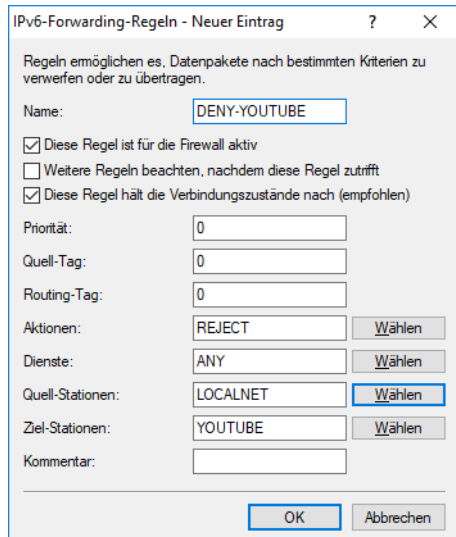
IPv6-Forwarding-Regeln - Neuer Eintrag ? X

Regeln ermöglichen es, Datenpakete nach bestimmten Kriterien zu verwerfen oder zu übertragen.

Name: DENY-YOUTUBE

☑ Diese Regel ist für die Firewall aktiv

☐ Weitere Regeln beachten, nachdem diese Regel zutrifft

☑ Diese Regel hält die Verbindungszustände nach (empfohlen)

Priorität: 0

Quell-Tag: 0

Routing-Tag: 0

Aktionen: REJECT Wählen

Dienste: ANY Wählen

Quell-Stationen: LOCALNET Wählen

Ziel-Stationen: YOUTUBE Wählen

Kommentar:

OK Abbrechen